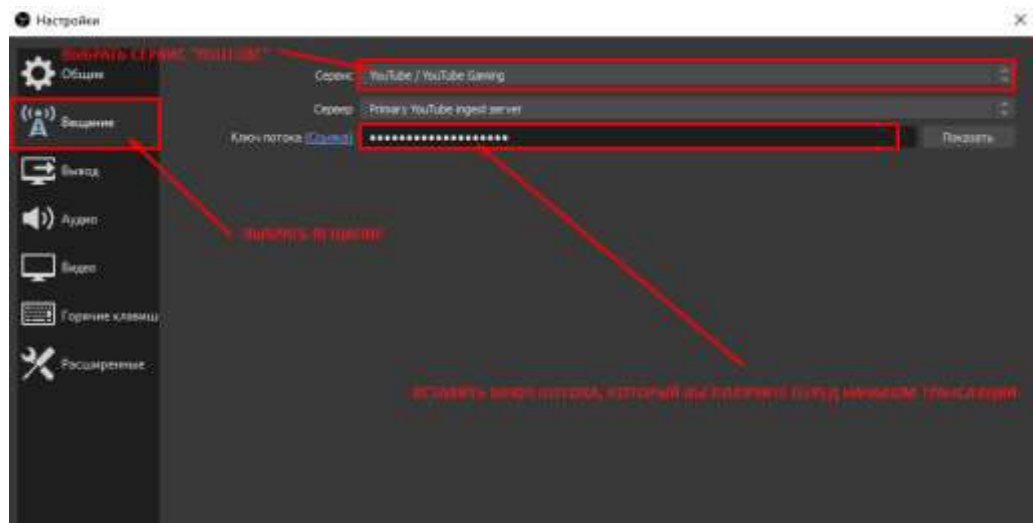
Настройки

×

Выбрать сервис "Youtube"

Общие

Вещание

Выход

Аудио

Видео

Горячие клавиши

Расширенные

Сервис: YouTube / YouTube Gaming

Сервер: Primary YouTube ingest server

Ключ потока (Ссылка) ••••••••••••••••••••

Показать

Выбрать вещание

Вставить ключ потока, который вы получите перед началом трансляции